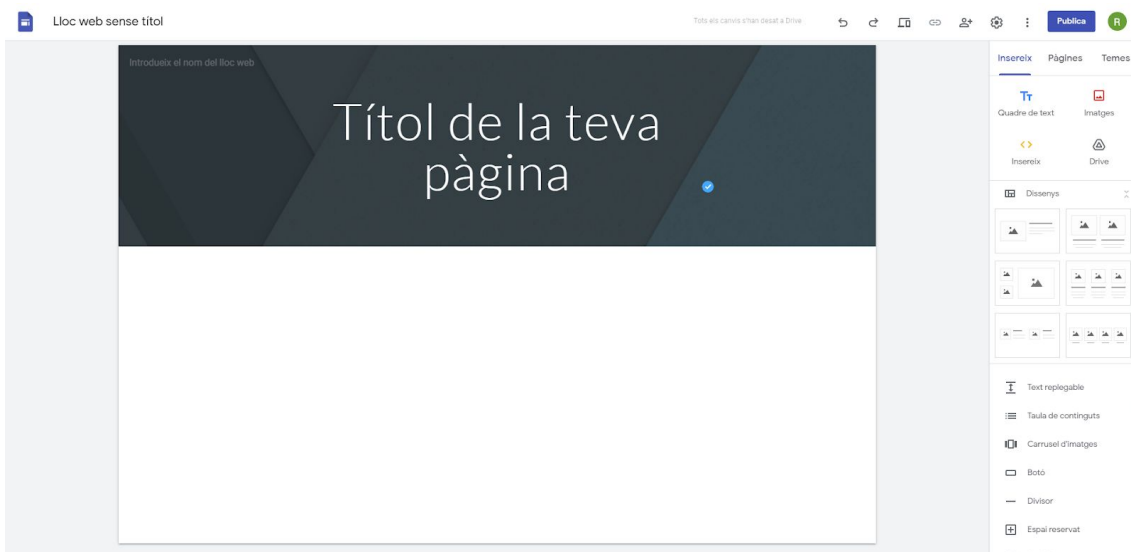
Lloc web sense títol

Tots els canvis s'han desat a Drive

Publica

R

Introdueix el nom del lloc web

Títol de la teva pàgina

Insereix Pàgines Temes

Quadre de text

Imatges

Insereix

Drive

Dissenys

Text replegable

Taula de continguts

Carrusel d'imatges

Botó

Divisor

Espai reservat